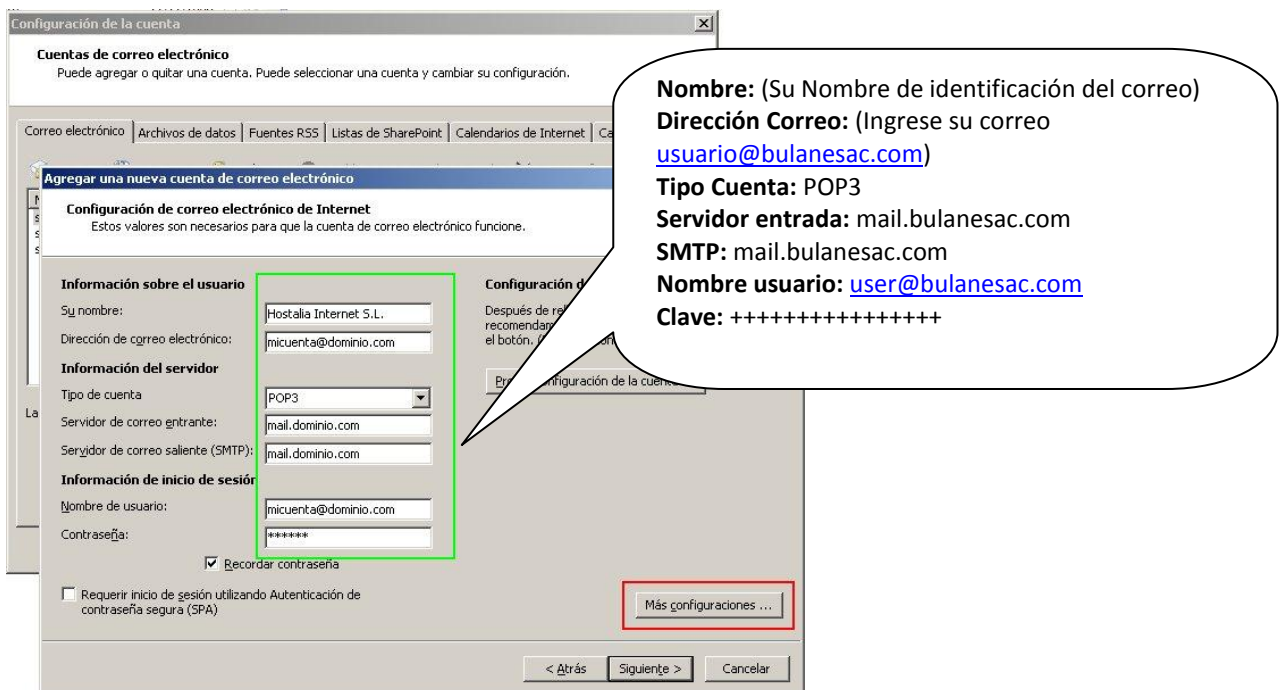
Configuración de la cuenta

Cuentas de correo electrónico
Puede agregar o quitar una cuenta. Puede seleccionar una cuenta y cambiar su configuración.

Correo electrónico | Archivos de datos | Fuentes RSS | Listas de SharePoint | Calendarios de Internet | Ca

Agregar una nueva cuenta de correo electrónico

Configuración de correo electrónico de Internet
Estos valores son necesarios para que la cuenta de correo electrónico funcione.

Información sobre el usuario
Su nombre: Hostalia Internet S.L.
Dirección de correo electrónico: micuenta@dominio.com
Información del servidor
Tipo de cuenta POP3
Servidor de correo entrante: mail.dominio.com
Servidor de correo saliente (SMTP): mail.dominio.com
Información de inicio de sesión
Nombre de usuario: micuenta@dominio.com
Contraseña: ******
Recordar contraseña

Configuración d
Después de re
recomendam
el botón.
Pr nfiguración de la cuenta

La

Requerir inicio de sesión utilizando Autenticación de contraseña segura (SPA)

Más configuraciones ...

< Atrás Siguiente > Cancelar

Nombre: (Su Nombre de identificación del correo)
Dirección Correo: (Ingrese su correo usuario@bulanesac.com)
Tipo Cuenta: POP3
Servidor entrada: mail.bulanesac.com
SMTP: mail.bulanesac.com
Nombre usuario: user@bulanesac.com
Clave: ++++++++++++++++